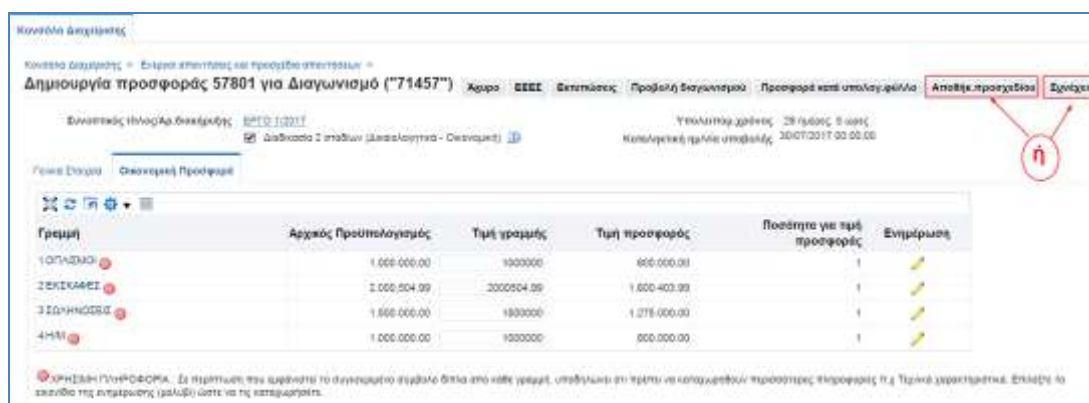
Κονσόλα Διαχείρισης

Κονσόλα Διαχείρισης > Ενεργοί αποστολές και προσχέδια αποστολών >

Δημιουργία προσφοράς 57801 για Διαγωνισμό ("71457")

Άκυρο | ΕΕΕΣ | Ερωτήσεις | Προβολή διαγωνισμού | Προσφορά κατά υπολογ.φύλλο | Αποθήκ.προσχεδίου | Συνέχεια

Συνοπτικός τίτλος/Αρ.διακήρυξης ΕΡΓΟ 1/2017

Διαδικασία 2 σταδίων (Δικαιολογητικά - Οικονομική)

Υπολειπόμ.χρόνος 28 ημέρες 5 ώρες

Καταληκτική ημ/νία υποβολής 30/07/2017 00:00:00

ή

Γενικά Στοιχεία | Οικονομική Προσφορά

| Γραμμή | Αρχικός Προϋπολογισμός | Τιμή γραμμής | Τιμή προσφοράς | Ποσότητα για τιμή προσφοράς | Ενημέρωση |
|---|---|---|---|---|---|
| 1 ΟΠΛΙΣΜΟΙ | 1.000.000,00 | 1000000 | 800.000,00 | 1 | |
| 2 ΕΚΣΚΑΦΕΣ | 2.000.504,99 | 2000504,99 | 1.600.403,99 | 1 | |
| 3 ΣΙΔΗΡΟΔΟΚΟΙ | 1.600.000,00 | 1600000 | 1.275.000,00 | 1 | |
| 4 Η/Μ | 1.000.000,00 | 1000000 | 800.000,00 | 1 | |

ΧΡΗΣΙΜΗ ΠΛΗΡΟΦΟΡΙΑ: Σε περίπτωση που εμφανίζεται το συγκεκριμένο σύμβολο δίπλα από κάθε γραμμή, υποδηλώνει ότι πρέπει να καταχωρηθούν περισσότερες πληροφορίες π.χ Τεχνικά χαρακτηριστικά. Επιλέξτε το εικονίδιο της ενημέρωσης (μολύβι) ώστε να τις καταχωρήσετε.